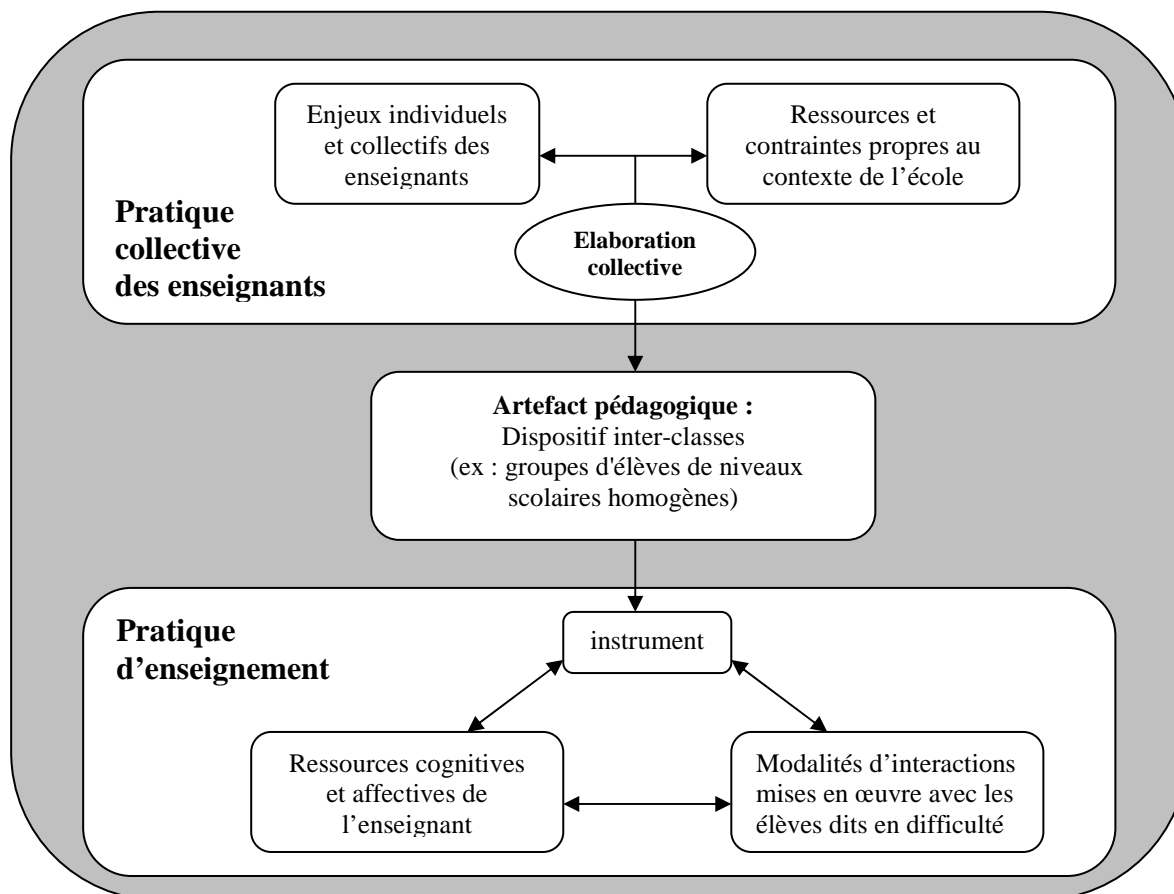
Enjeux individuels et collectifs des enseignants

Ressources et contraintes propres au contexte de l'école

Pratique collective des enseignants

Elaboration collective

Artefact pédagogique :
Dispositif inter-classes (ex : groupes d'élèves de niveaux scolaires homogènes)

Pratique d'enseignement

instrument

Ressources cognitives et affectives de l'enseignant

Modalités d'interactions mises en œuvre avec les élèves dits en difficulté